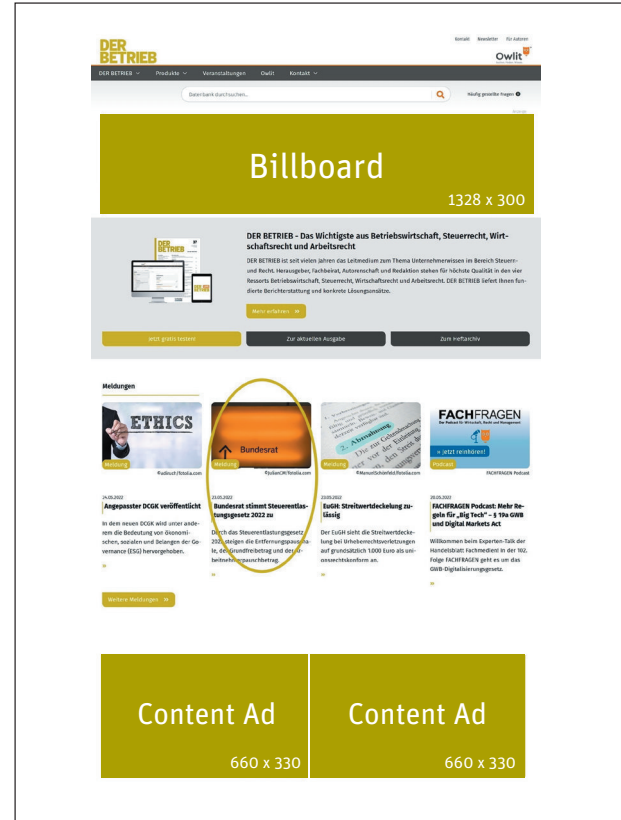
DER BETRIEB

Kontakt Newsletter Für Autoren

Owlit

DER BETRIEB ∨ Produkte ∨ Veranstaltungen Owlit Kontakt ∨

Datenbank durchsuchen...

Häufig gestellte Fragen

Anzeige

Billboard

1328 x 300

DER BETRIEB - Das Wichtigste aus Betriebswirtschaft, Steuerrecht, Wirtschaftsrecht und Arbeitsrecht

DER BETRIEB ist seit vielen Jahren das Leitmedium zum Thema Unternehmerwissen im Bereich Steuer- und Recht. Herausgeber, Fachbeirat, Autorenschaft und Redaktion stehen für höchste Qualität in den vier Ressorts Betriebswirtschaft, Steuerrecht, Wirtschaftsrecht und Arbeitsrecht. DER BETRIEB liefert Ihnen fundierte Berichterstattung und konkrete Lösungsansätze.

Mehr erfahren »

Jetzt gratis testen

Zur aktuellen Ausgabe

Zum Heftarchiv

Meldungen

ETHICS

Meldung

©adiruch/Fotolia.com

24.05.2022

Angepasster DCGK veröffentlicht

In dem neuen DCGK wird unter anderem die Bedeutung von ökonomischen, sozialen und Belangen der Governance (ESG) hervorgehoben.

»

Bundesrat

Meldung

©JulianCM/Fotolia.com

23.05.2022

Bundesrat stimmt Steuerentlastungsgesetz 2022 zu

Durch das Steuerentlastungsgesetz 2022 steigen die Entfernungspauschale, der Grundfreibetrag und der Arbeitnehmerpauschbetrag.

»

Meldung

©ManuelSchönfeld/Fotolia.com

23.05.2022

EuGH: Streitwertdeckelung zulässig

Der EuGH sieht die Streitwertdeckelung bei Urheberrechtsverletzungen auf grundsätzlich 1.000 Euro als unionsrechtskonform an.

»

FACHFRAGEN

Der Podcast für Wirtschaft, Recht und Management

» Jetzt reinhören!

Podcast

FACHFRAGEN Podcast

20.05.2022

FACHFRAGEN Podcast: Mehr Regeln für „Big Tech" – § 19a GWB und Digital Markets Act

Willkommen beim Experten-Talk der Handelsblatt Fachmedien! In der 102. Folge FACHFRAGEN geht es um das GWB-Digitalisierungsgesetz.

»

Weitere Meldungen »

Content Ad

660 x 330

Content Ad

660 x 330